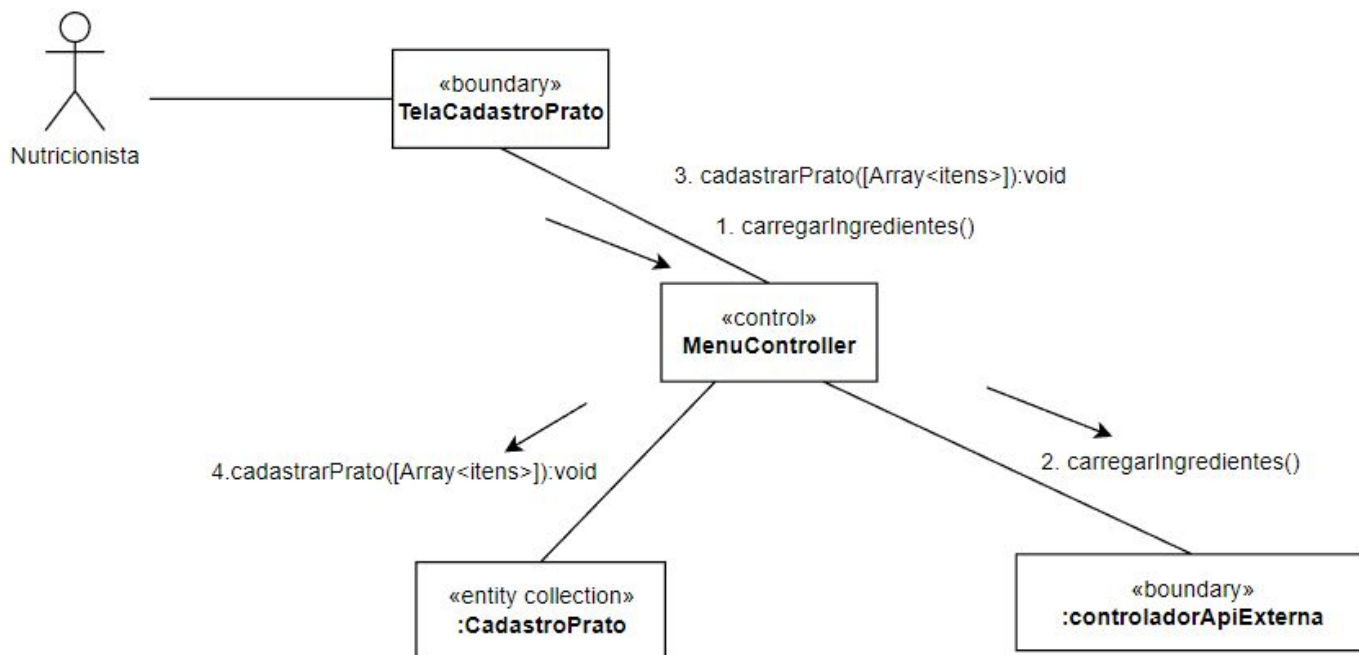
Nutricionista

«boundary»
TelaCadastroPrato

3. cadastrarPrato([Array<itens>]):void

1. carregarIngredientes()

«control»
MenuController

4.cadastrarPrato([Array<itens>]):void

2. carregarIngredientes()

«entity collection»
:CadastroPrato

«boundary»
:controladorApiExterna